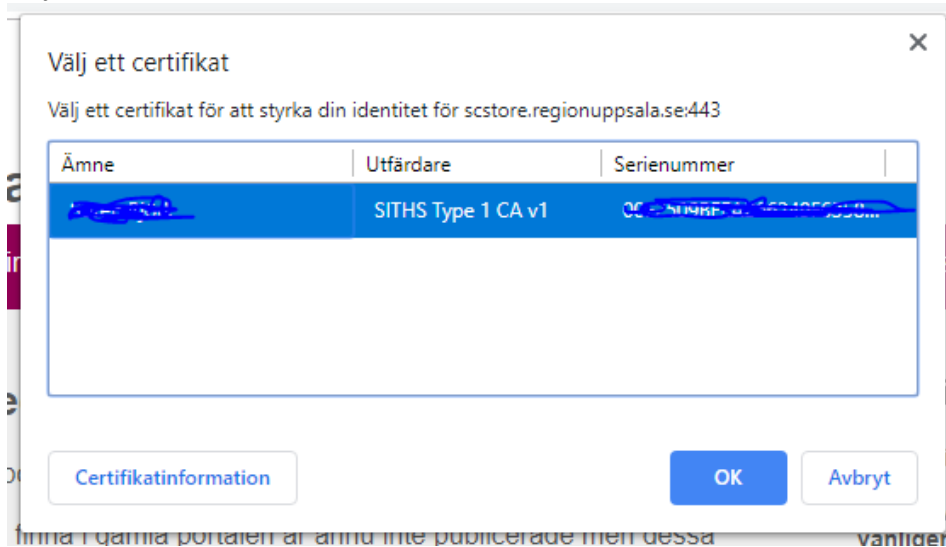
Välj ett certifikat

Välj ett certifikat för att styrka din identitet för scstore.regionuppsala.se:443

| Ämne | Utfärdare | Serienummer |
|---|---|---|
| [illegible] | SITHS Type 1 CA v1 | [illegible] |

Certifikatinformation

OK

Avbryt

finna i gamla portalen är ännu inte publicerade men dessa

Vanliger